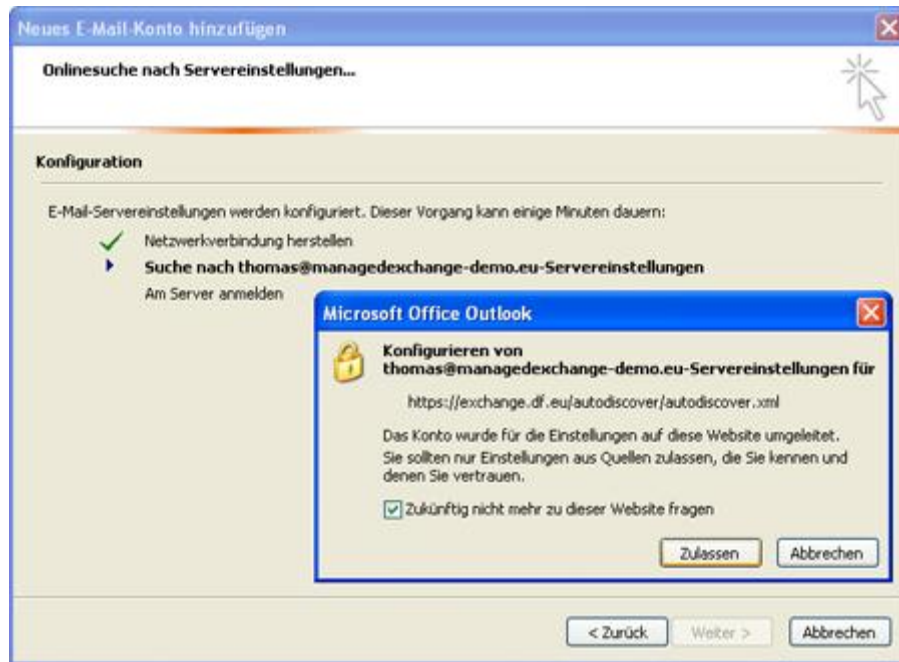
Neues E-Mail-Konto hinzufügen

Onlinesuche nach Servereinstellungen...

Konfiguration

E-Mail-Servereinstellungen werden konfiguriert. Dieser Vorgang kann einige Minuten dauern:

Netzwerkverbindung herstellen

Suche nach thomas@managedexchange-demo.eu-Servereinstellungen

Am Server anmelden

Microsoft Office Outlook

Konfigurieren von thomas@managedexchange-demo.eu-Servereinstellungen für

https://exchange.df.eu/autodiscover/autodiscover.xml

Das Konto wurde für die Einstellungen auf diese Website umgeleitet. Sie sollten nur Einstellungen aus Quellen zulassen, die Sie kennen und denen Sie vertrauen.

Zukünftig nicht mehr zu dieser Website fragen

Zulassen

Abbrechen

< Zurück

Weiter >

Abbrechen